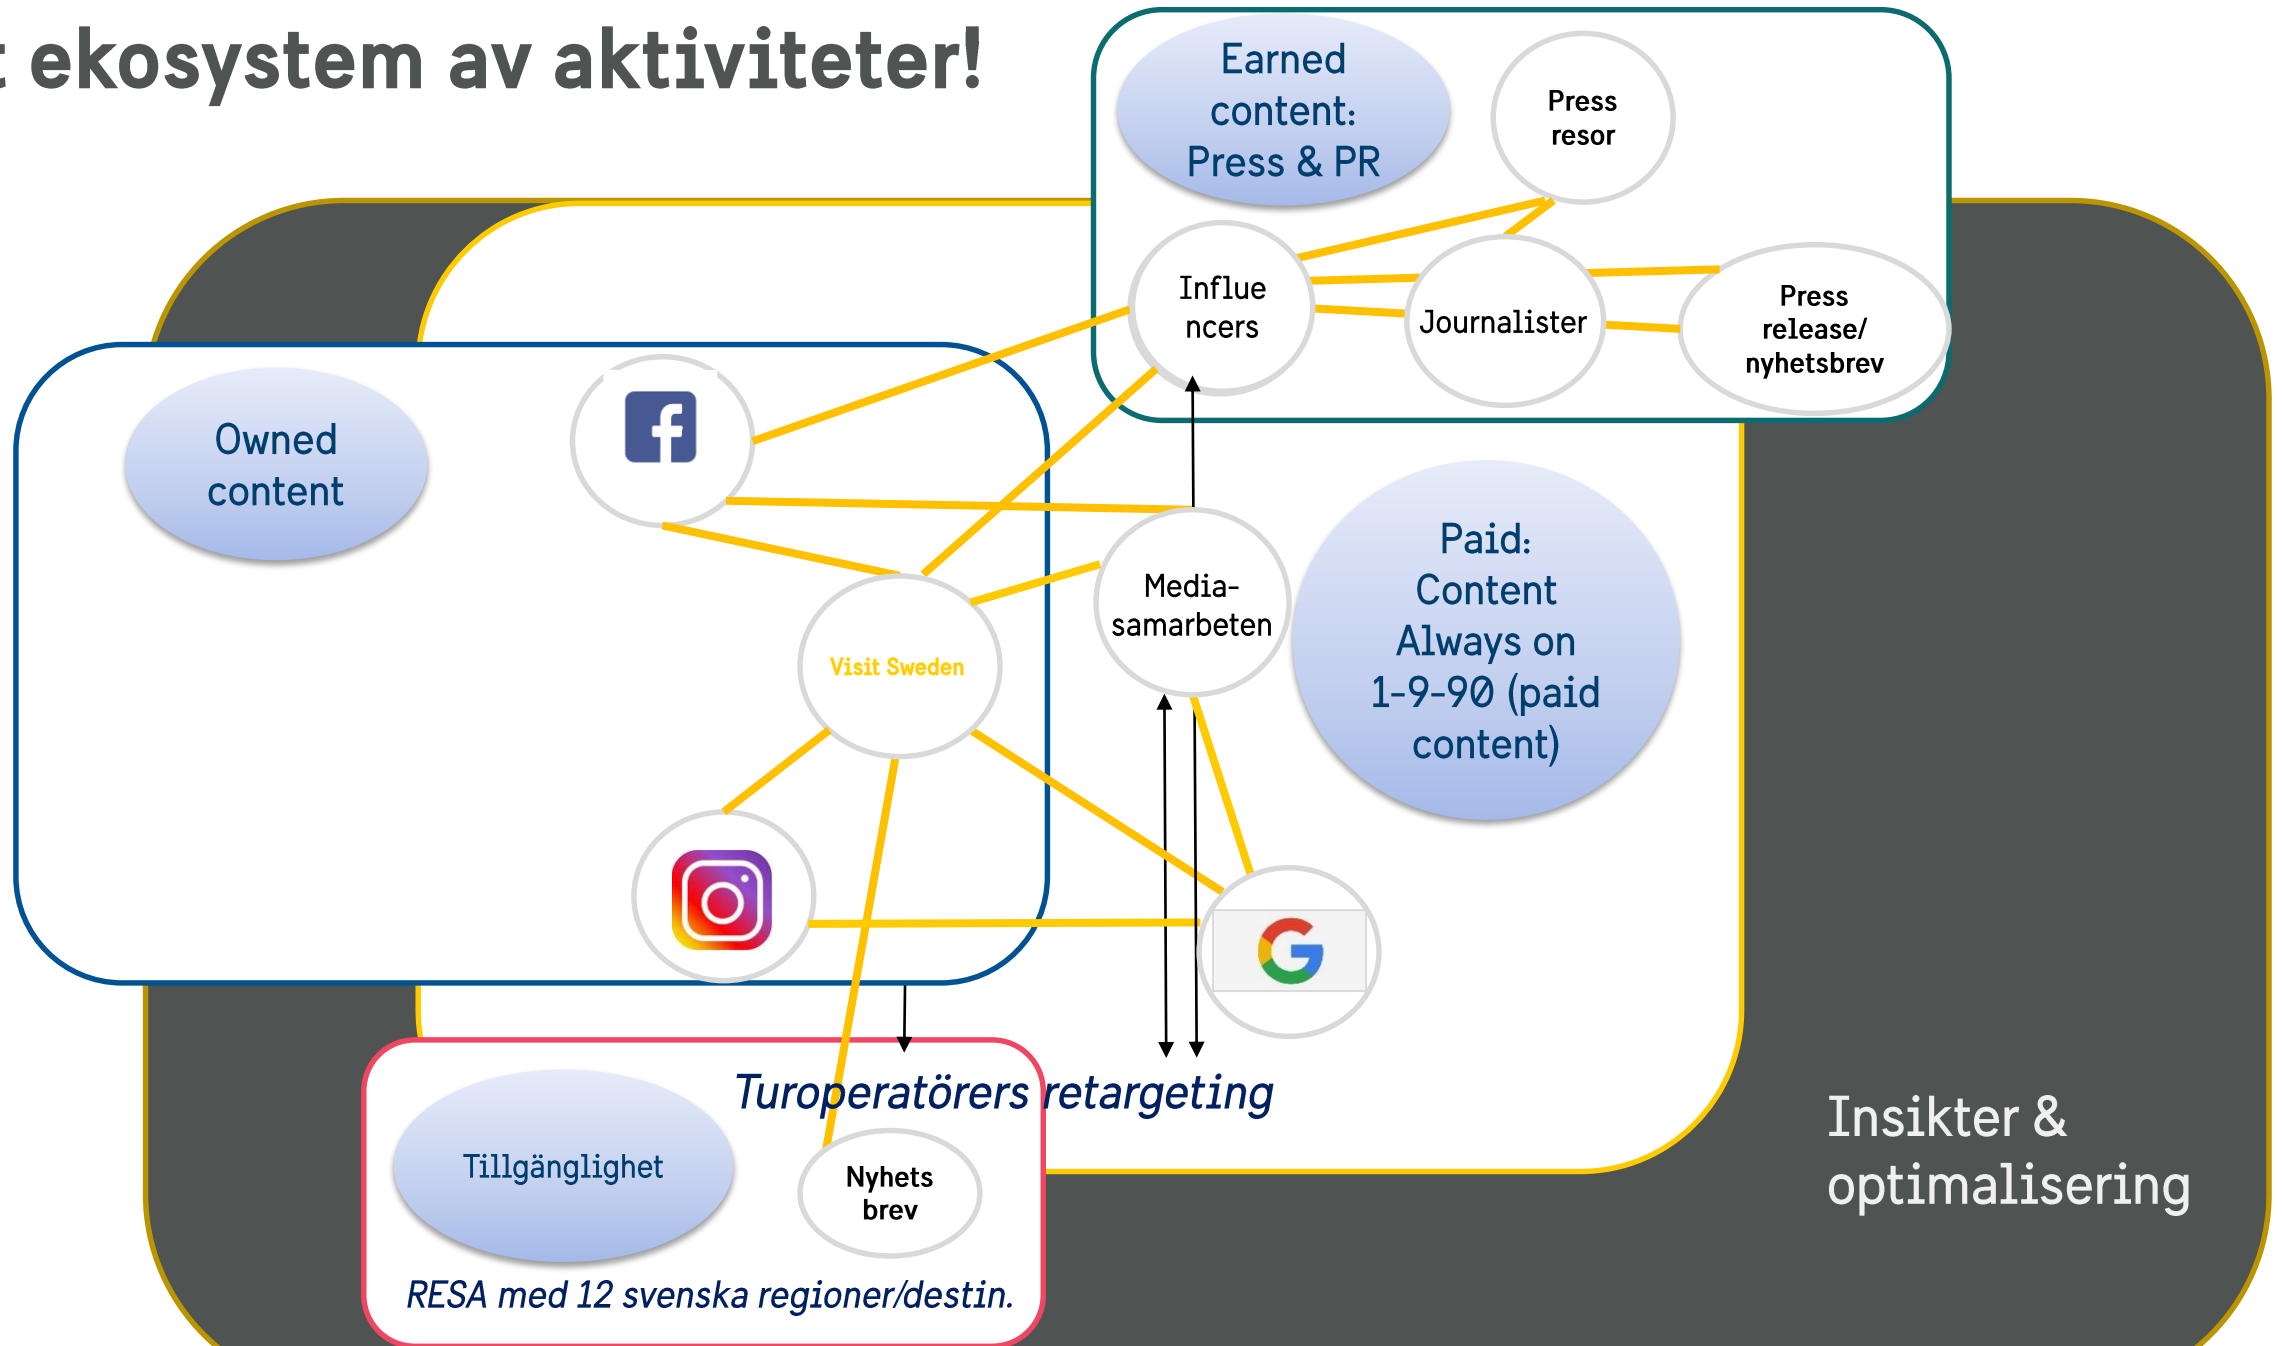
t ekosystem av aktiviteter!

Earned content: Press & PR

Press resor

Influe ncers

Journalister

Press release/ nyhetsbrev

Owned content

Visit Sweden

Media-samarbeten

Paid: Content Always on 1-9-90 (paid content)

Turoperatörers retargeting

Tillgänglighet

Nyhets brev

RESA med 12 svenska regioner/destin.

Insikter & optimalisering